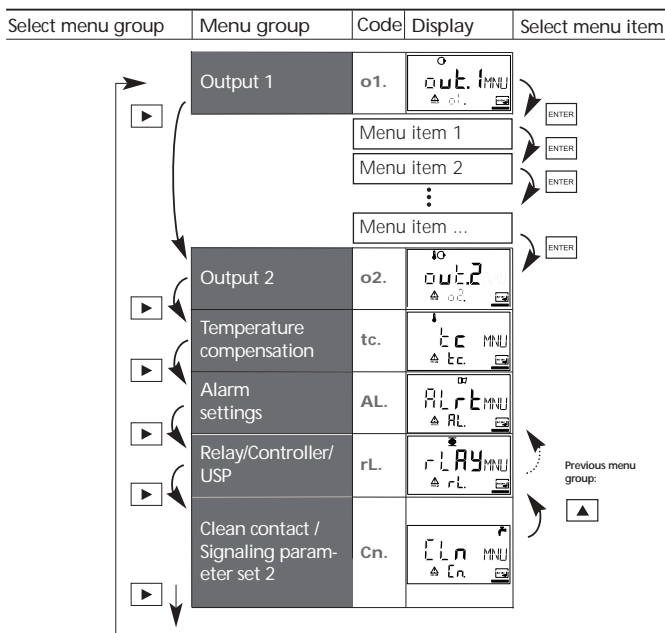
| Select menu group | Menu group | Code | Display | Select menu item |
|---|---|---|---|---|

Output 1 | o1. | out.1 MNU o1.

Menu item 1
Menu item 2
Menu item ...

ENTER
ENTER
ENTER
ENTER

Output 2 | o2. | out.2 o2.

Temperature compensation | tc. | tc MNU tc.

Alarm settings | AL. | ALrt MNU AL.

Relay/Controller/ USP | rL. | rLAY MNU rL.

Clean contact / Signaling parameter set 2 | Cn. | CLn MNU Cn.

Previous menu group: